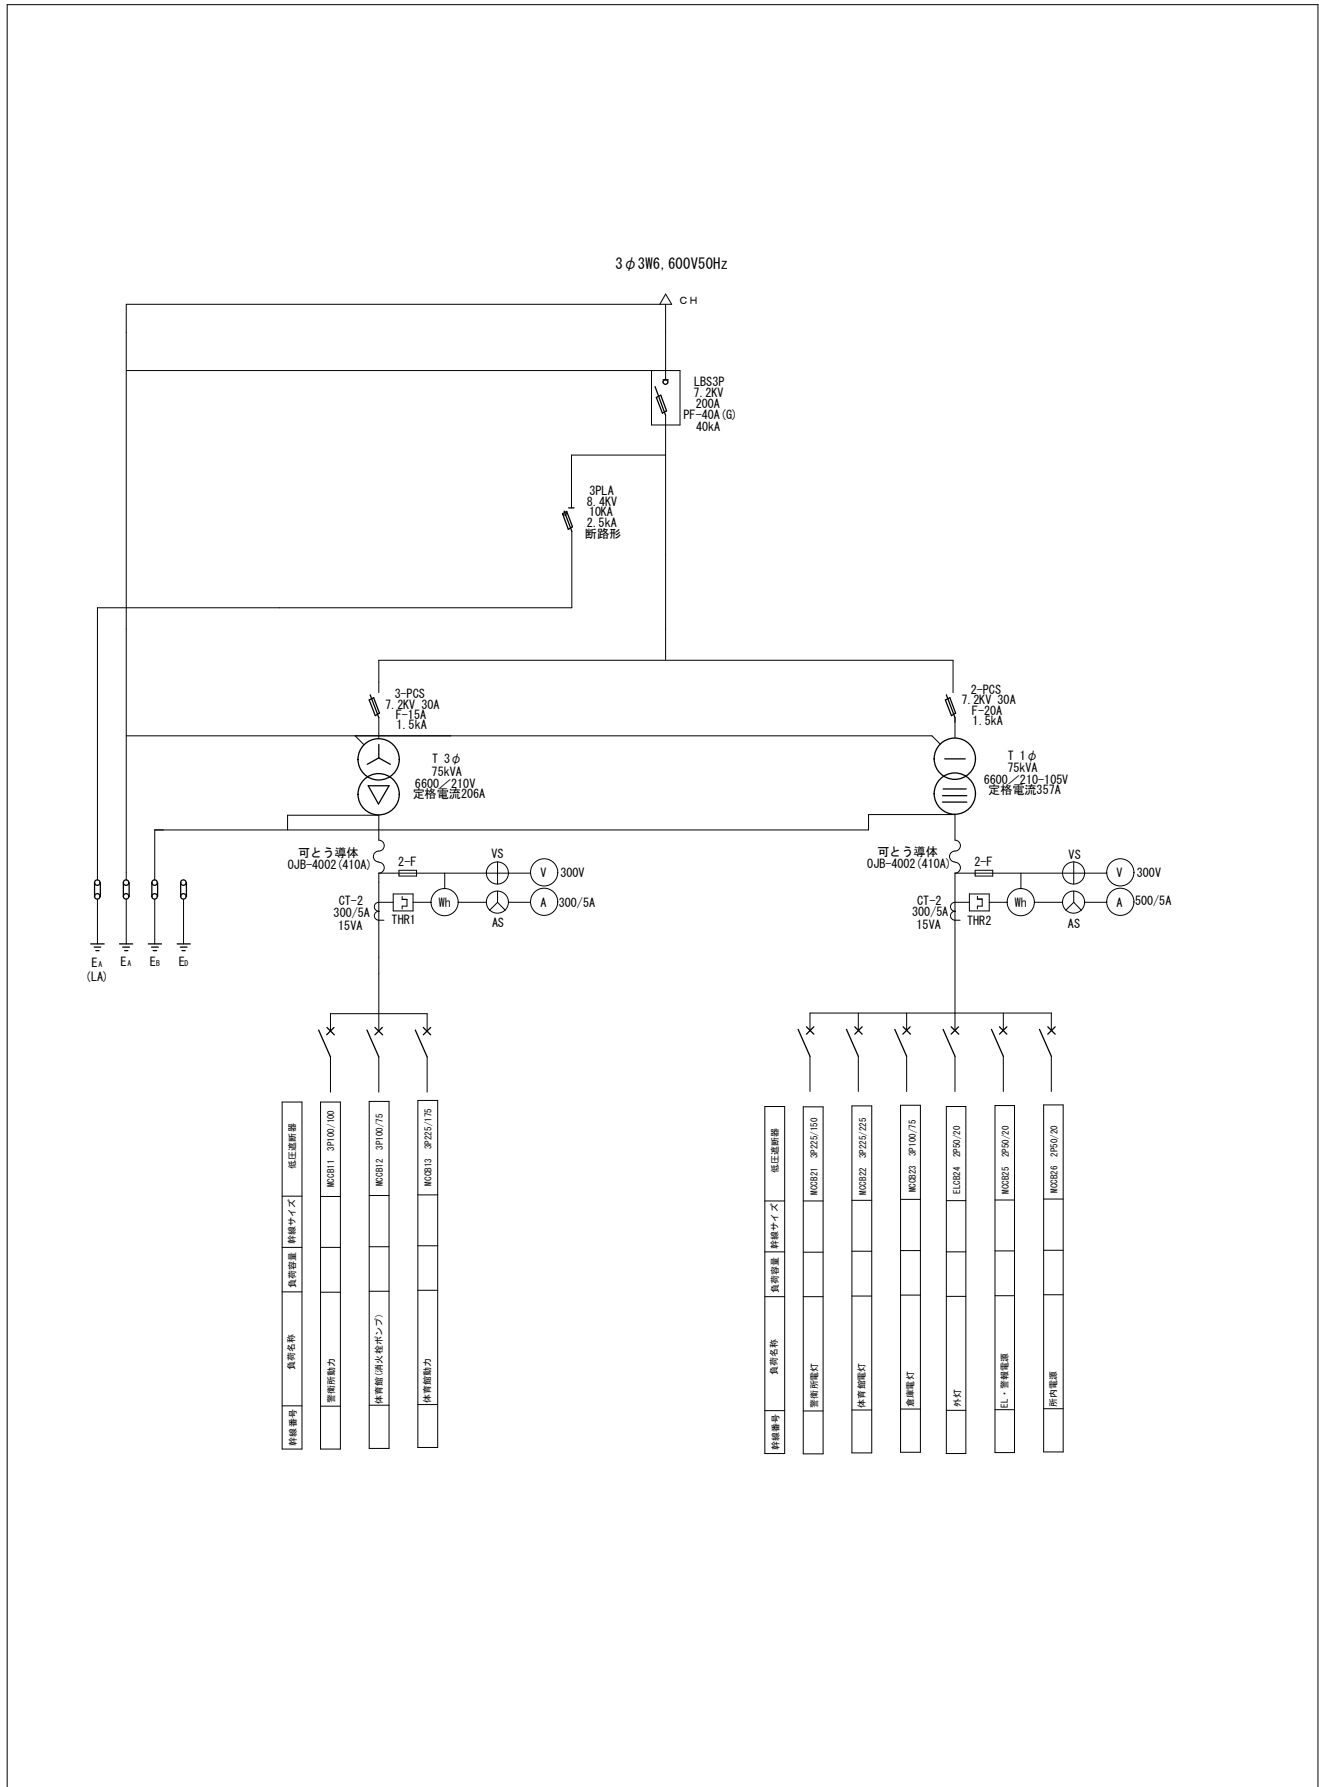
3φ3W6,600V50Hz

CH

LBS3P
7.2KV
200A
PF-40A(G)
40kA

3PLA
8.4KV
10KA
2.5kA
断路形

3-PCS
7.2KV 30A
F-15A
1.5kA

2-PCS
7.2KV 30A
F-20A
1.5kA

T 3φ
75kVA
6600／210V
定格電流206A

T 1φ
75kVA
6600／210-105V
定格電流357A

可とう導体
OJB-4002(410A)

2-F
VS
V 300V
CT-2
300/5A
15VA
THR1
Wh
AS
A 300/5A

可とう導体
OJB-4002(410A)

2-F
VS
V 300V
CT-2
300/5A
15VA
THR2
Wh
AS
A 500/5A

$E_A$
(LA)
$E_A$
$E_B$
$E_D$

| 低圧遮断器 | MCCB11 3P100/100 | MCCB12 3P100/75 | MCCB13 3P225/175 |
|---|---|---|---|
| 幹線サイズ | | | |
| 負荷容量 | | | |
| 負荷名称 | 警衛所動力 | 体育館(消火栓ポンプ) | 体育館動力 |
| 幹線番号 | | | |

| 低圧遮断器 | MCCB21 3P225/150 | MCCB22 3P225/225 | MCCB23 3P100/75 | ELCB24 2P50/20 | MCCB25 2P50/20 | MCCB26 2P50/20 |
|---|---|---|---|---|---|---|
| 幹線サイズ | | | | | | |
| 負荷容量 | | | | | | |
| 負荷名称 | 警衛所電灯 | 体育館電灯 | 倉庫電灯 | 外灯 | EL・警報電源 | 所内電源 |
| 幹線番号 | | | | | | |